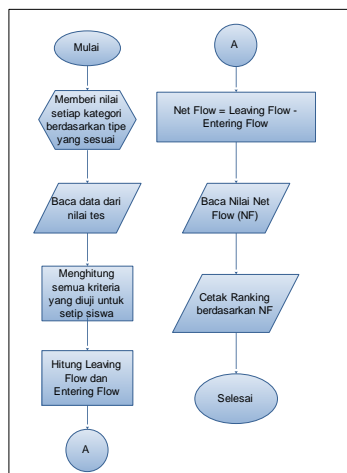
Mulai

Memberi nilai setiap kategori berdasarkan tipe yang sesuai

Baca data dari nilai tes

Menghitung semua kriteria yang diuji untuk setip siswa

Hitung Leaving Flow dan Entering Flow

A

A

Net Flow = Leaving Flow - Entering Flow

Baca Nilai Net Flow (NF)

Cetak Ranking berdasarkan NF

Selesai